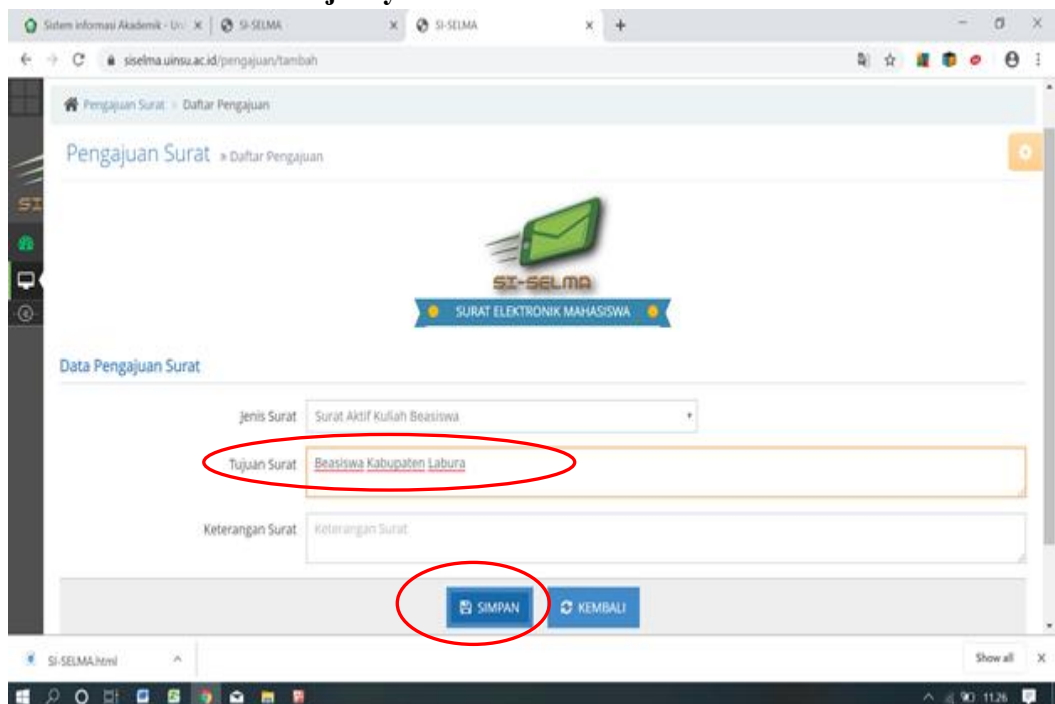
Sistem informasi Akademik - Uni ×
SI-SELMA ×
SI-SELMA ×
siselma.uinsu.ac.id/pengajuan/tambah

Pengajuan Surat › Daftar Pengajuan

Pengajuan Surat » Daftar Pengajuan

SI-SELMA
SURAT ELEKTRONIK MAHASISWA

Data Pengajuan Surat

Jenis Surat: Surat Aktif Kuliah Beasiswa

Tujuan Surat: Beasiswa Kabupaten Labura

Keterangan Surat: Keterangan Surat

SIMPAN
KEMBALI

SI-SELMA.html
Show all ×
11:26